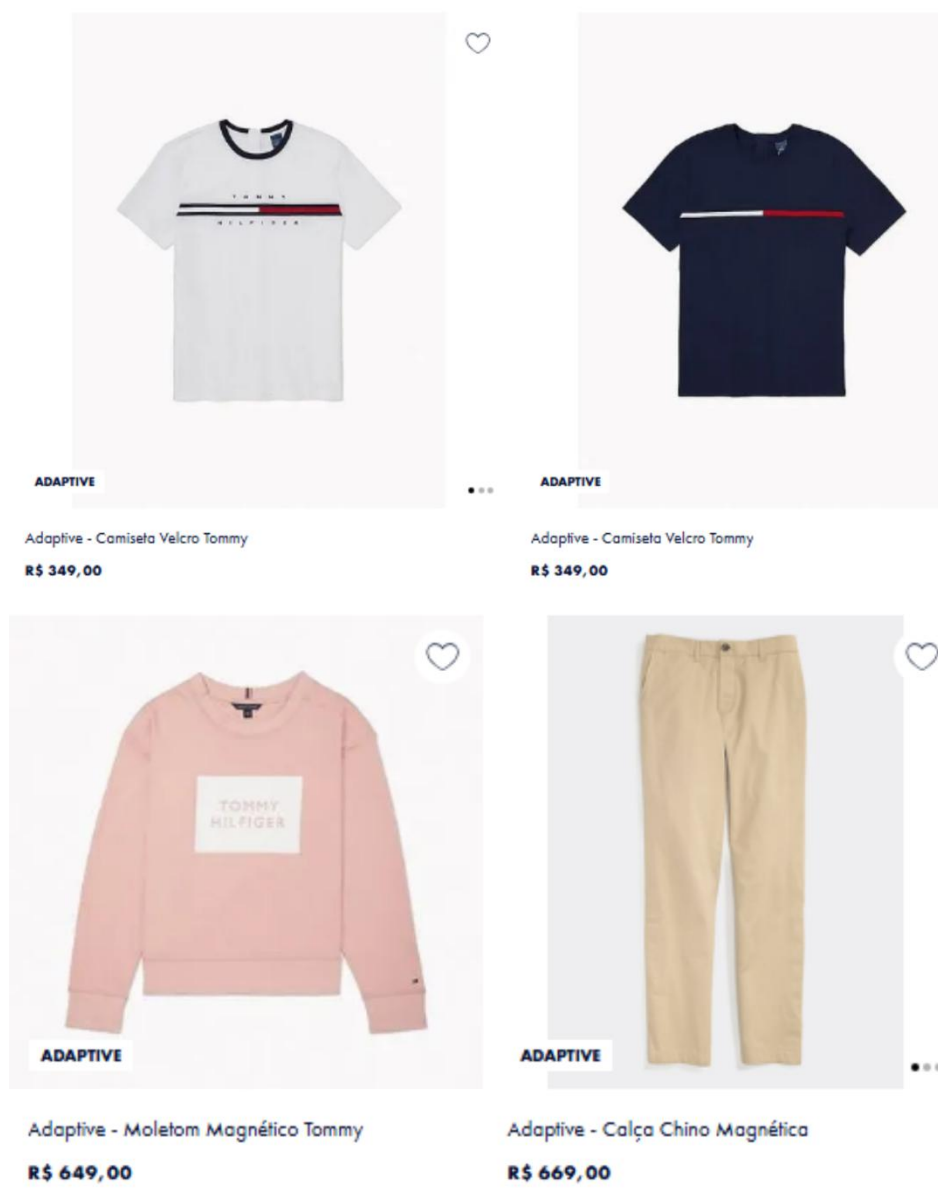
TOMMY HILFIGER

ADAPTIVE

Adaptive - Camiseta Velcro Tommy

R$ 349,00

ADAPTIVE

Adaptive - Camiseta Velcro Tommy

R$ 349,00

TOMMY HILFIGER

ADAPTIVE

Adaptive - Moletom Magnético Tommy

R$ 649,00

ADAPTIVE

Adaptive - Calça Chino Magnética

R$ 669,00